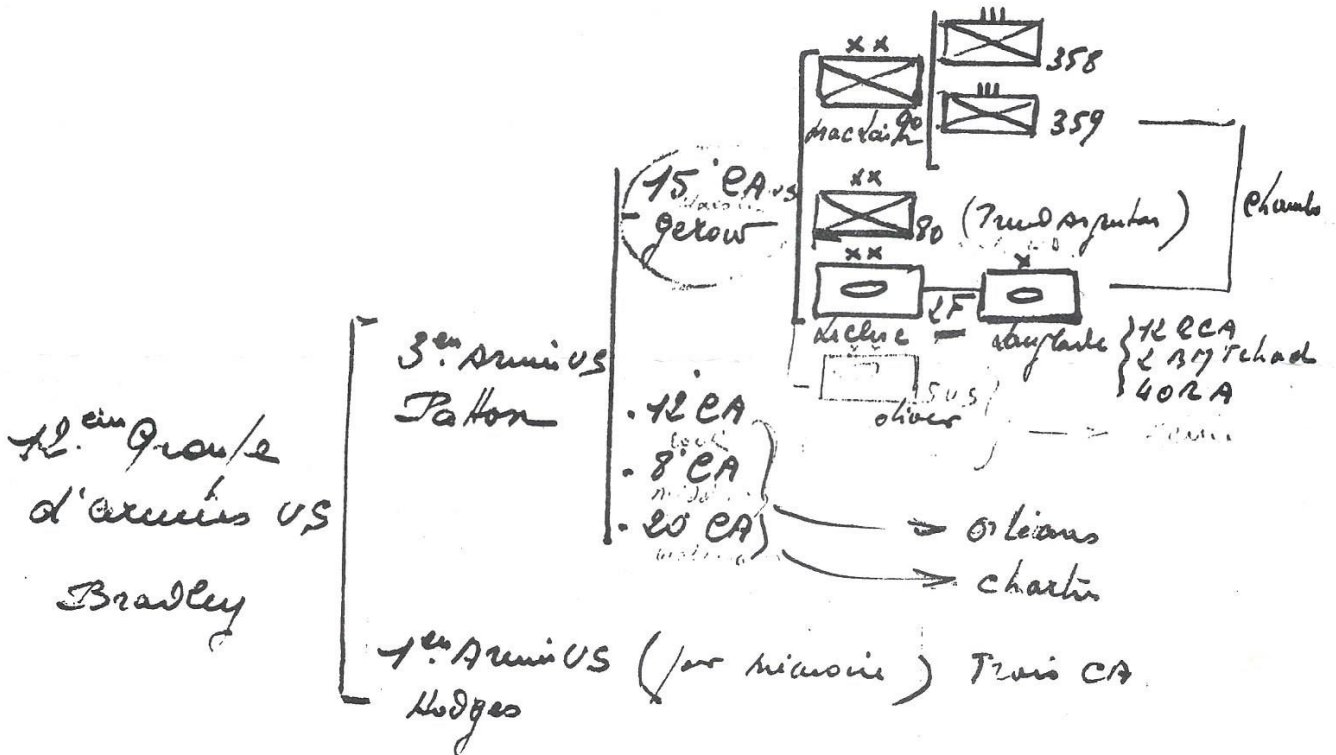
12.ème Groupe d'armées US Bradley

3.ème Armée US Patton

15.e CA US Gerow

xx 90 macLain

III 358

III 359

xx 80 (Trud asputer)

xx Leclerc

2F

x Langlade

12 eCA 2 BM Tchad 40 RA

5 US oliver

Chambo

. 12 CA

. 8.e CA

. 20 CA

Orleans

Chartres

1.ère Armée US (par mémoire) Trois CA Hodges